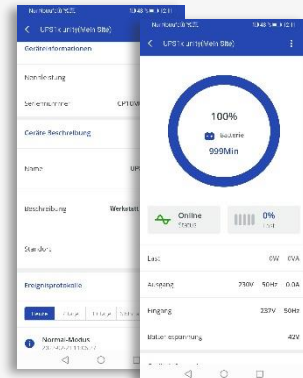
No Service %ZL
13:48 ✻ ✉ ⊡ ⊟
UPS1xunt(Mein Site)
Geräteinformationen
Nennleistung
Seriennummer
CPTUN
Geräte Beschreibung
Name
UP
Beschreibung
Werkstatt
Standort
Ereignisprotokolle
Heute
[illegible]
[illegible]
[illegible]
Normal-Modus
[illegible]

No Service %ZL
13:48 ✻ ✉ ⊡ ⊟
UPS1xunt(Mein Site)
100%
Batterie
999Min
Online
Status
0%
Last
Last
0W
0VA
Ausgang
230V
50Hz
0.0A
Eingang
237V
50Hz
Batteriespannung
42V
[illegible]